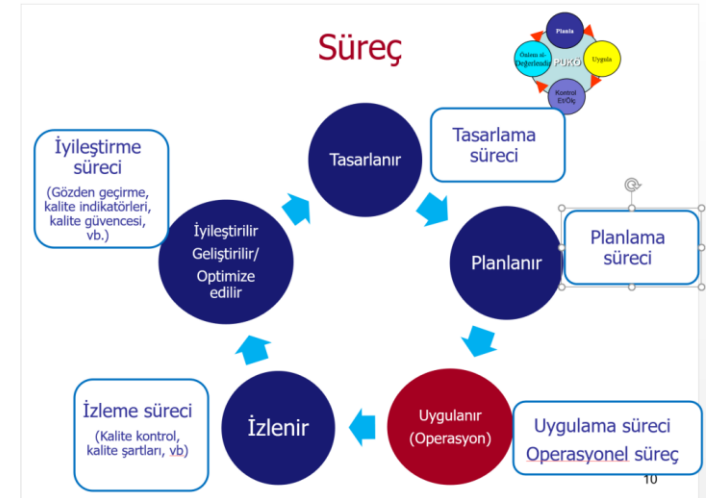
Süreç

Planla

Önlem al-Değerlendir

PUKÖ

Uygula

Kontrol Et/Ölç

İyileştirme süreci

(Gözden geçirme, kalite indikatörleri, kalite güvencesi, vb.)

Tasarlanır

Tasarlama süreci

İyileştirilir Geliştirilir/ Optimize edilir

Planlanır

Planlama süreci

İzleme süreci

(Kalite kontrol, kalite şartları, vb)

İzlenir

Uygulanır (Operasyon)

Uygulama süreci Operasyonel süreç

10